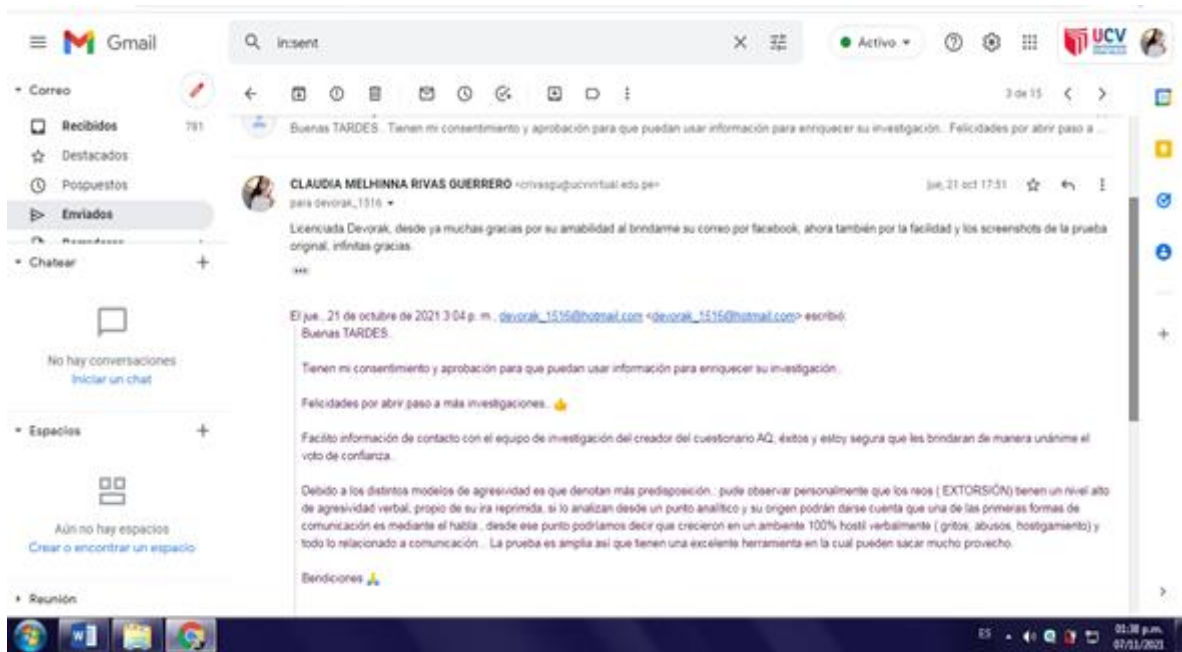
Gmail

in:sent

Activo

UCV

Correo
Recibidos 781
Destacados
Pospuestos
Enviados
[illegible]

Chatear
No hay conversaciones
Iniciar un chat

Espacios
Aún no hay espacios
Crear o encontrar un espacio

Reunión

3 de 15

Buenas TARDES . Tienen mi consentimiento y aprobación para que puedan usar información para enriquecer su investigación.. Felicidades por abrir paso a ...

CLAUDIA MELHINNA RIVAS GUERRERO <crivasgu@ucvvirtual.edu.pe>
para devorak_1516
jue, 21 oct 17:51

Licenciada Devorak, desde ya muchas gracias por su amabilidad al brindarme su correo por facebook, ahora también por la facilidad y los screenshots de la prueba original, infinitas gracias.

El jue., 21 de octubre de 2021 3:04 p. m., devorak_1516@hotmail.com <devorak_1516@hotmail.com> escribió:
Buenas TARDES.

Tienen mi consentimiento y aprobación para que puedan usar información para enriquecer su investigación.

Felicidades por abrir paso a más investigaciones..

Facilito información de contacto con el equipo de investigación del creador del cuestionario AQ; éxitos y estoy segura que les brindaran de manera unánime el voto de confianza.

Debido a los distintos modelos de agresividad es que denotan más predisposición.. pude observar personalmente que los reos ( EXTORSIÓN) tienen un nivel alto de agresividad verbal, propio de su ira reprimida, si lo analizan desde un punto analítico y su origen podrán darse cuenta que una de las primeras formas de comunicación es mediante el habla.. desde ese punto podríamos decir que crecieron en un ambiente 100% hostil verbalmente ( gritos, abusos, hostigamiento) y todo lo relacionado a comunicación... La prueba es amplia así que tienen una excelente herramienta en la cual pueden sacar mucho provecho.

Bendiciones

ES 01:38 p.m. 07/11/2021